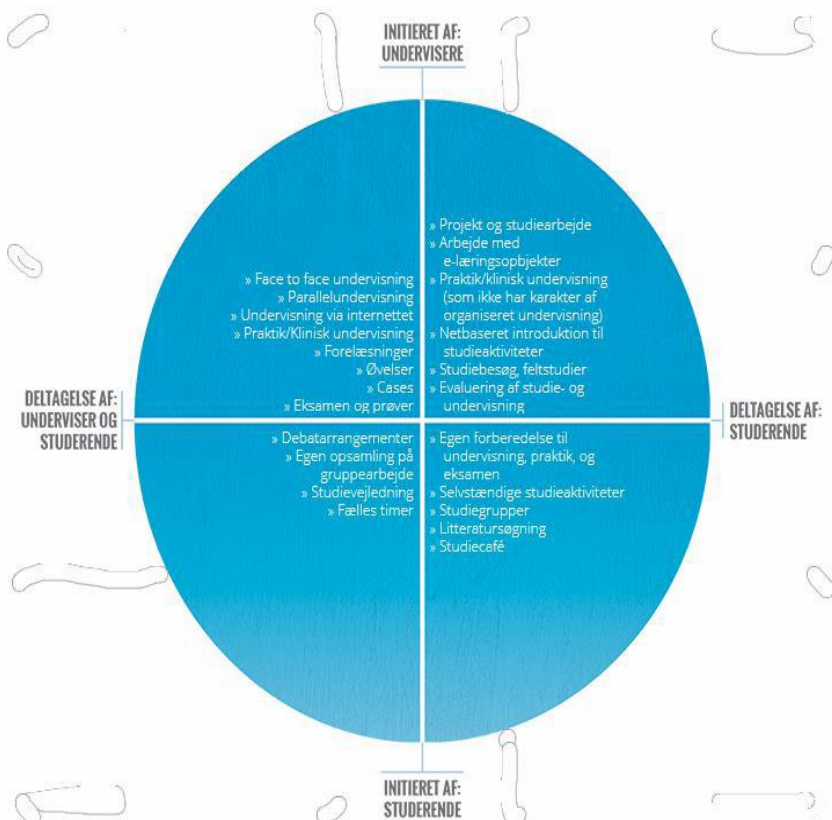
INITIERET AF: UNDERVISERE

» Face to face undervisning
» Parallelundervisning
» Undervisning via internettet
» Praktik/Klinisk undervisning
» Forelæsninger
» Øvelser
» Cases
» Eksamen og prøver

» Projekt og studiearbejde
» Arbejde med e-læringsopbjekter
» Praktik/klinisk undervisning (som ikke har karakter af organiseret undervisning)
» Netbaseret introduktion til studieaktiviteter
» Studiebesøg, feltstudier
» Evaluering af studie- og undervisning

DELTAGELSE AF: UNDERVISER OG STUDERENDE

DELTAGELSE AF: STUDERENDE

» Debatarrangementer
» Egen opsamling på gruppearbejde
» Studievejledning
» Fælles timer

» Egen forberedelse til undervisning, praktik, og eksamen
» Selvstændige studieaktiviteter
» Studiegrupper
» Litteratursøgning
» Studiecafé

INITIERET AF: STUDERENDE